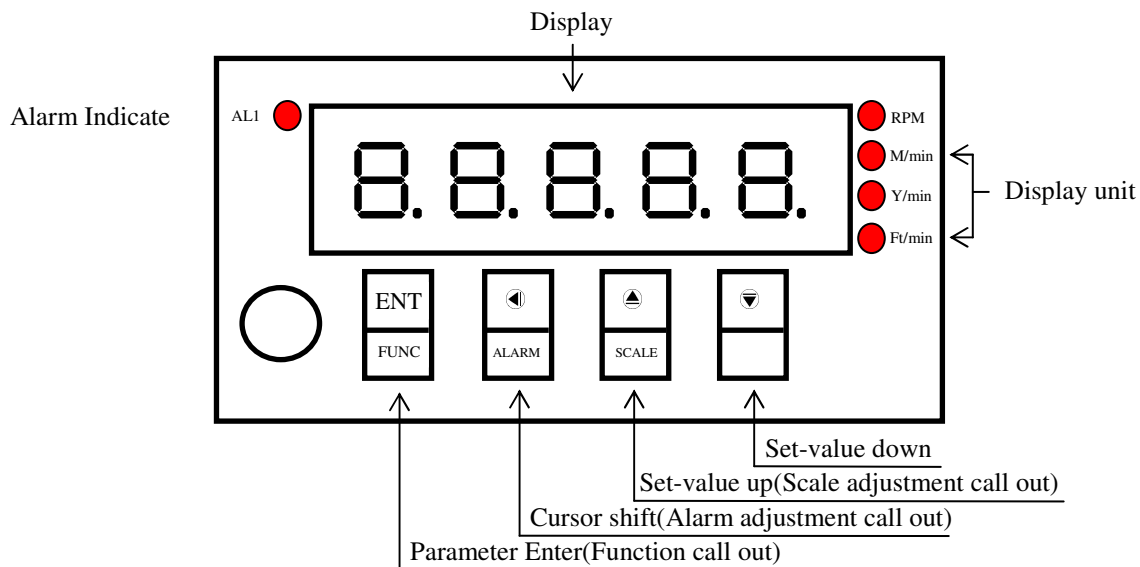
Display

Alarm Indicate

AL1

8.8.8.8.8.

RPM

M/min

Y/min

Ft/min

Display unit

ENT

FUNC

ALARM

SCALE

Set-value down

Set-value up(Scale adjustment call out)

Cursor shift(Alarm adjustment call out)

Parameter Enter(Function call out)